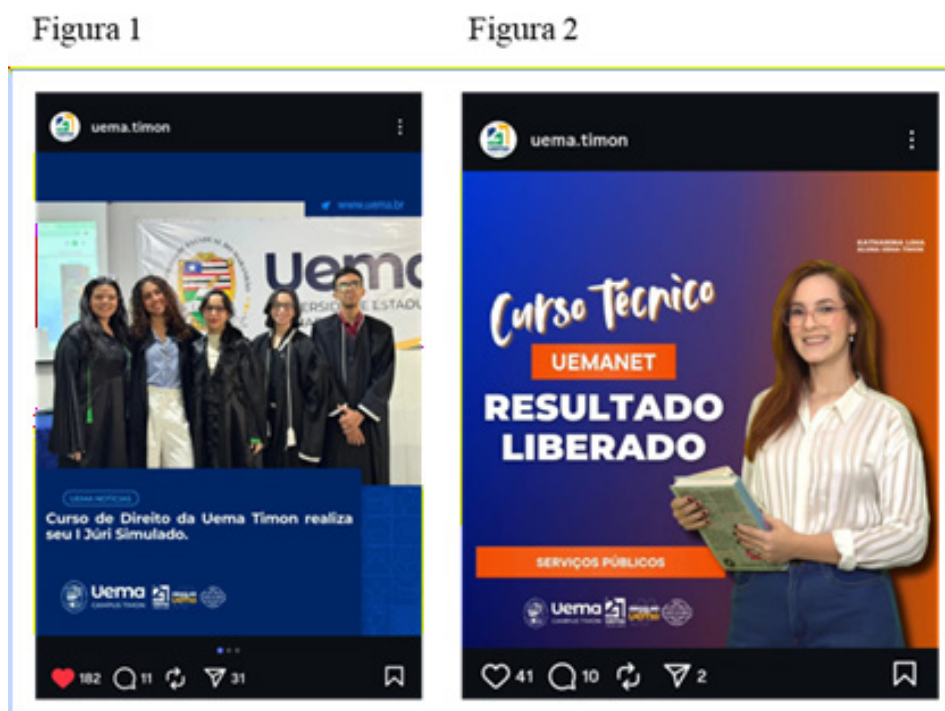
Figura 1

uema.timon

www.uema.br

Uema
UNIVERSIDADE ESTADUAL

UEMA NOTÍCIAS

Curso de Direito da Uema Timon realiza seu I Júri Simulado.

Uema CAMPUS TIMON

182 11 31

Figura 2

uema.timon

KATHARINA LIMA
ALUNA UEMA TIMON

Curso Técnico

UEMANET

RESULTADO LIBERADO

SERVIÇOS PÚBLICOS

Uema CAMPUS TIMON

41 10 2